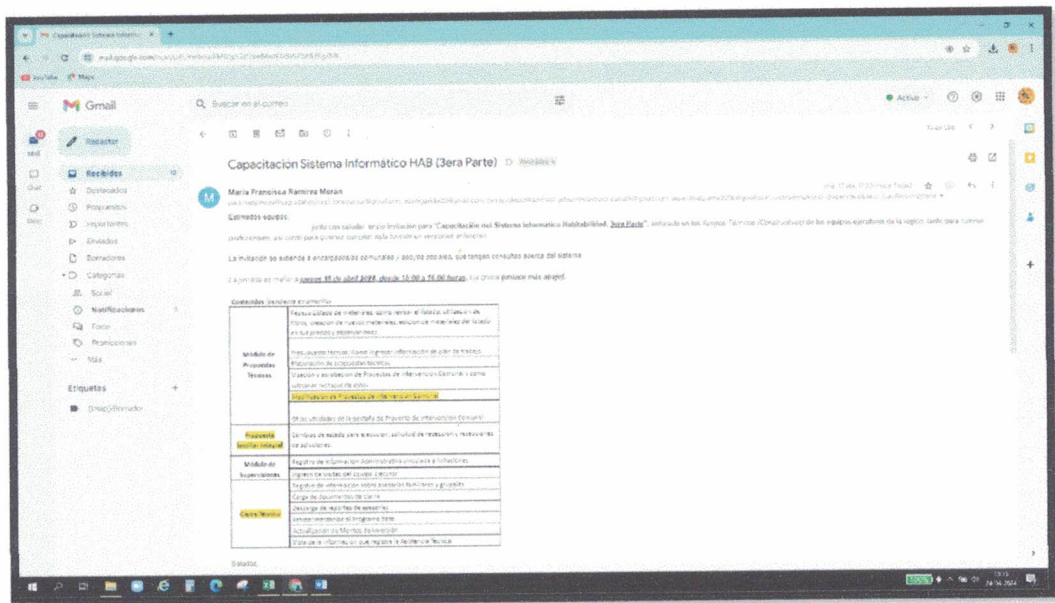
M Capacitación Sistema Informático

mail.google.com

M Gmail

Buscar en el correo

Activo

Redactar

Mail

Chat

Meet

Recibidos

Destacados

Pospuestos

Importantes

Enviados

Borradores

Categorías

Social

Notificaciones

Foros

Promociones

Más

Etiquetas

Capacitación Sistema Informático HAB (3era Parte) Recibidos

Maria Francisca Ramirez Moran

Estimados equipos:

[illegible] junto con saludar, envío invitación para "Capacitación del Sistema Informático Habitabilidad, 3era Parte", enfocado en los Equipos Técnicos /Constructivos de los equipos ejecutores de la región, tanto para nuevos profesionales, así como para quienes quieran reforzar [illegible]

La invitación se extiende a encargados/as comunales y apoyos sociales, que tengan consultas acerca del sistema.

La jornada se realizará jueves 18 de abril 2024, desde 15:00 a 16:00 horas, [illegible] más abajo.

Contenidos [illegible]

| | |
|---|---|
| Módulo de Propuestas Técnicas | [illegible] |
| | Presupuestos técnicos, cómo ingresar información de plan de trabajo |
| | Preparación de propuestas técnicas |
| | Creación y postulación de Proyectos de Intervención Comunal y cómo solicitar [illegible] |
| | Modificación de Proyectos de Intervención Comunal |
| | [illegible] Proyecto de Intervención Comunal |
| Propuesta familiar integral | Cambios de estado para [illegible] |
| Módulo de Supervisiones | Registro de información administrativa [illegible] |
| | Ingreso de visitas del equipo ejecutor |
| | Registro de información sobre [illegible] |
| Ciclo Técnico | Carga de documentos de cierre |
| | Descarga de reportes de personas |
| | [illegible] |
| | Actualización de Montos de Inversión |
| | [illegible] |

Saludos,